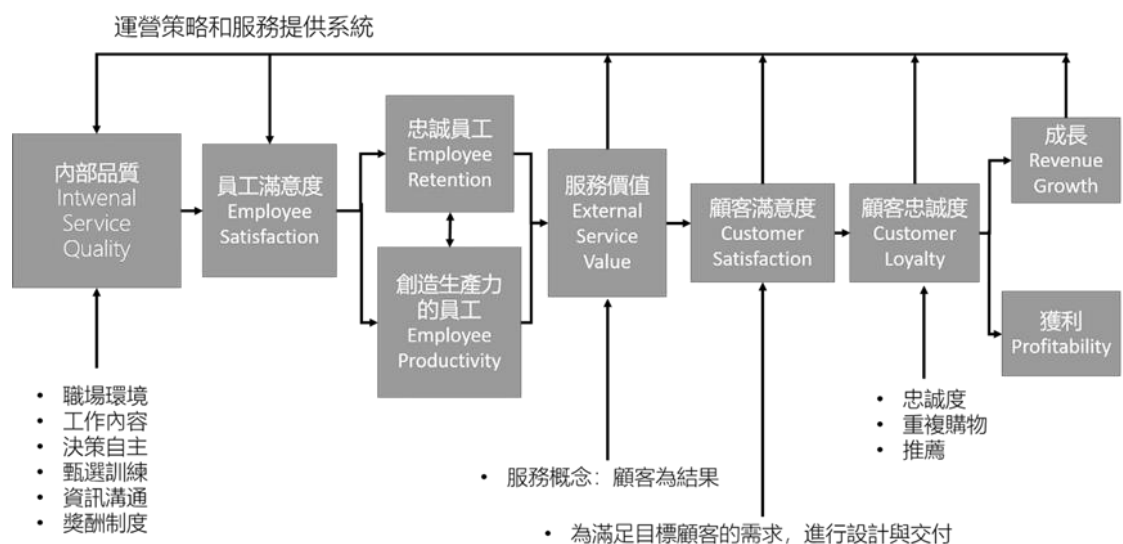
運營策略和服務提供系統

內部品質
Intwenal Service Quality

員工滿意度
Employee Satisfaction

忠誠員工
Employee Retention

創造生產力的員工
Employee Productivity

服務價值
External Service Value

顧客滿意度
Customer Satisfaction

顧客忠誠度
Customer Loyalty

成長
Revenue Growth

獲利
Profitability

• 職場環境
• 工作內容
• 決策自主
• 甄選訓練
• 資訊溝通
• 獎酬制度

• 服務概念：顧客為結果

• 為滿足目標顧客的需求，進行設計與交付

• 忠誠度
• 重複購物
• 推薦